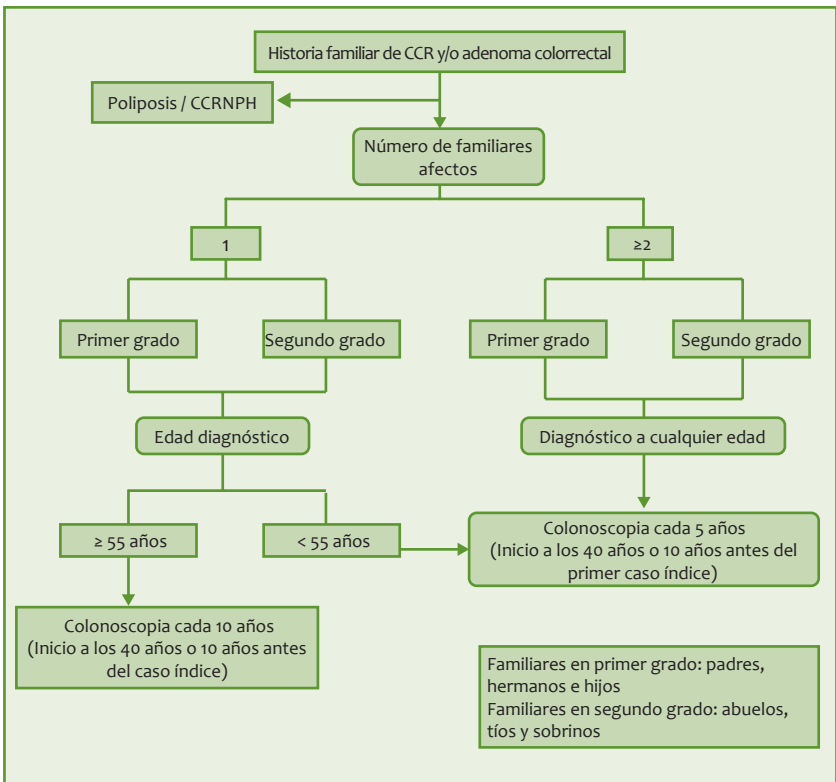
Historia familiar de CCR y/o adenoma colorrectal

Poliposis / CCRNPH

Número de familiares afectos

1

≥2

Primer grado

Segundo grado

Primer grado

Segundo grado

Edad diagnóstico

Diagnóstico a cualquier edad

≥ 55 años

< 55 años

Colonoscopia cada 5 años (Inicio a los 40 años o 10 años antes del primer caso índice)

Colonoscopia cada 10 años (Inicio a los 40 años o 10 años antes del caso índice)

Familiares en primer grado: padres, hermanos e hijos
Familiares en segundo grado: abuelos, tíos y sobrinos